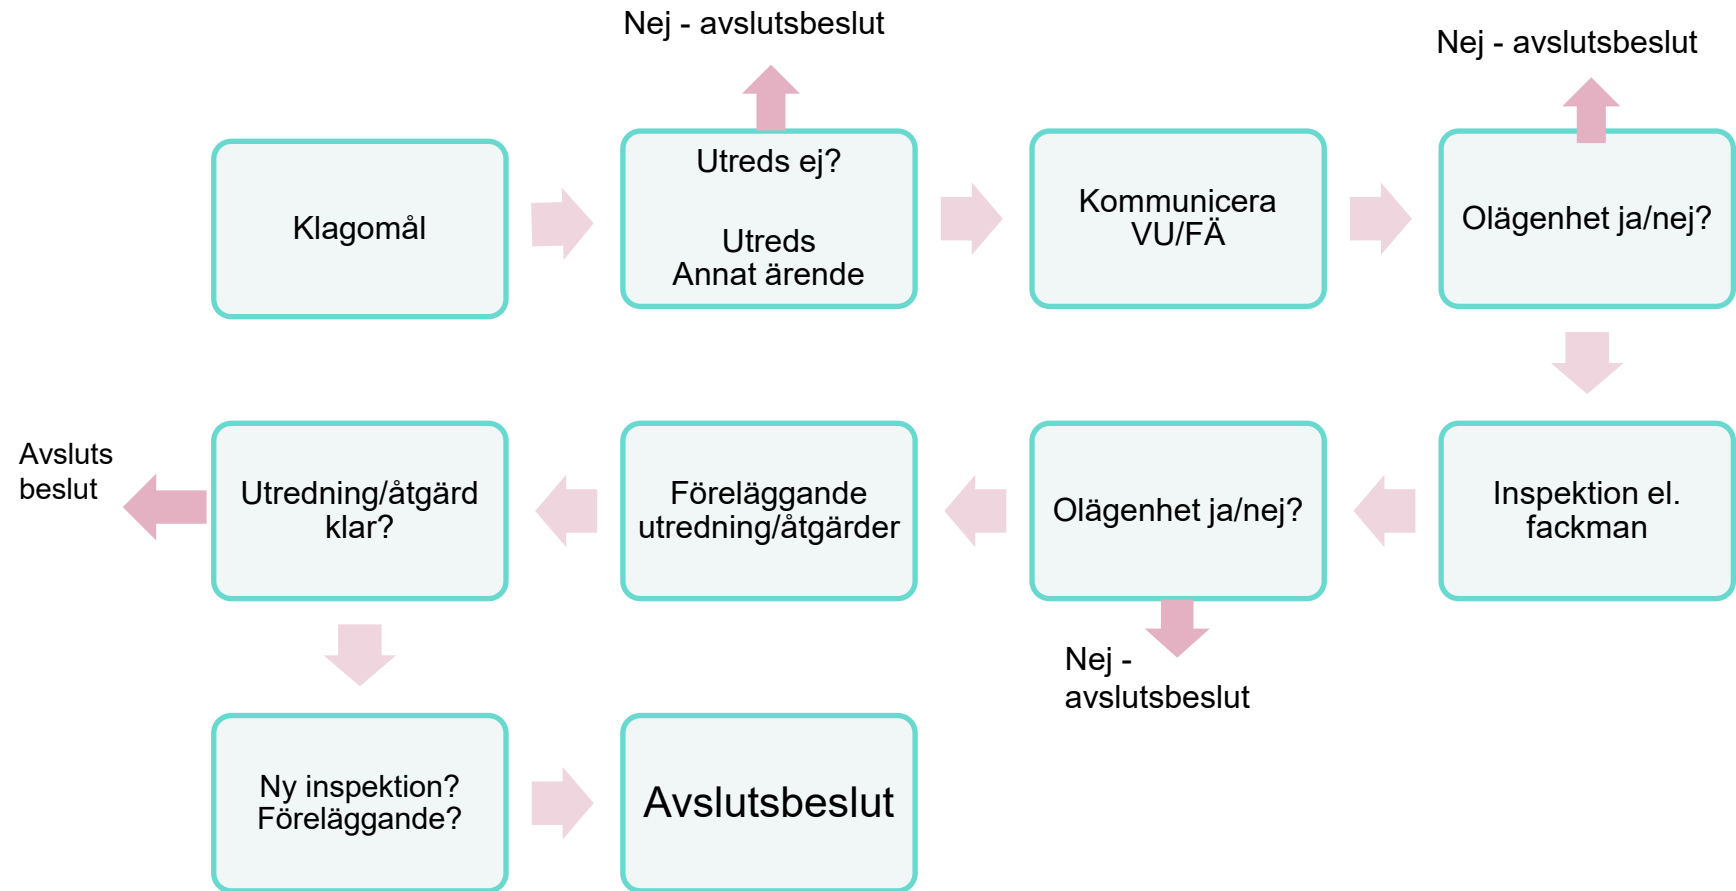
Nej - avslutsbeslut

Nej - avslutsbeslut

Klagomål

Utreds ej?

Utreds
Annat ärende

Kommunicera
VU/FÄ

Olägenhet ja/nej?

Avsluts
beslut

Utredning/åtgärd
klar?

Föreläggande
utredning/åtgärder

Olägenhet ja/nej?

Inspektion el.
fackman

Nej -
avslutsbeslut

Ny inspektion?
Föreläggande?

Avslutsbeslut